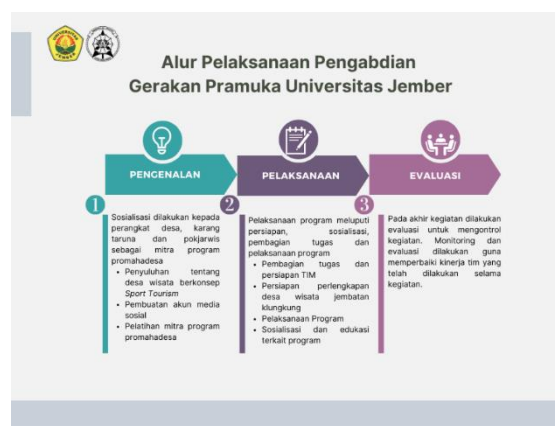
Alur Pelaksanaan Pengabdian Gerakan Pramuka Universitas Jember

PENGENALAN

PELAKSANAAN

EVALUASI

1

Sosialisasi dilakukan kepada perangkat desa, karang taruna dan pokjarwis sebagai mitra program promahadesa
• Penyuluhan tentang desa wisata berkonsep *Sport Tourism*
• Pembuatan akun media sosial
• Pelatihan mitra program promahadesa

2

Pelaksanaan program meliputi persiapan, sosialisasi, pembagian tugas dan pelaksanaan program
• Pembagian tugas dan persiapan TIM
• Persiapan perlengkapan desa wisata jembatan klungkung
• Pelaksanaan Program
• Sosialisasi dan edukasi terkait program

3

Pada akhir kegiatan dilakukan evaluasi untuk mengontrol kegiatan. Monitoring dan evaluasi dilakukan guna memperbaiki kinerja tim yang telah dilakukan selama kegiatan.